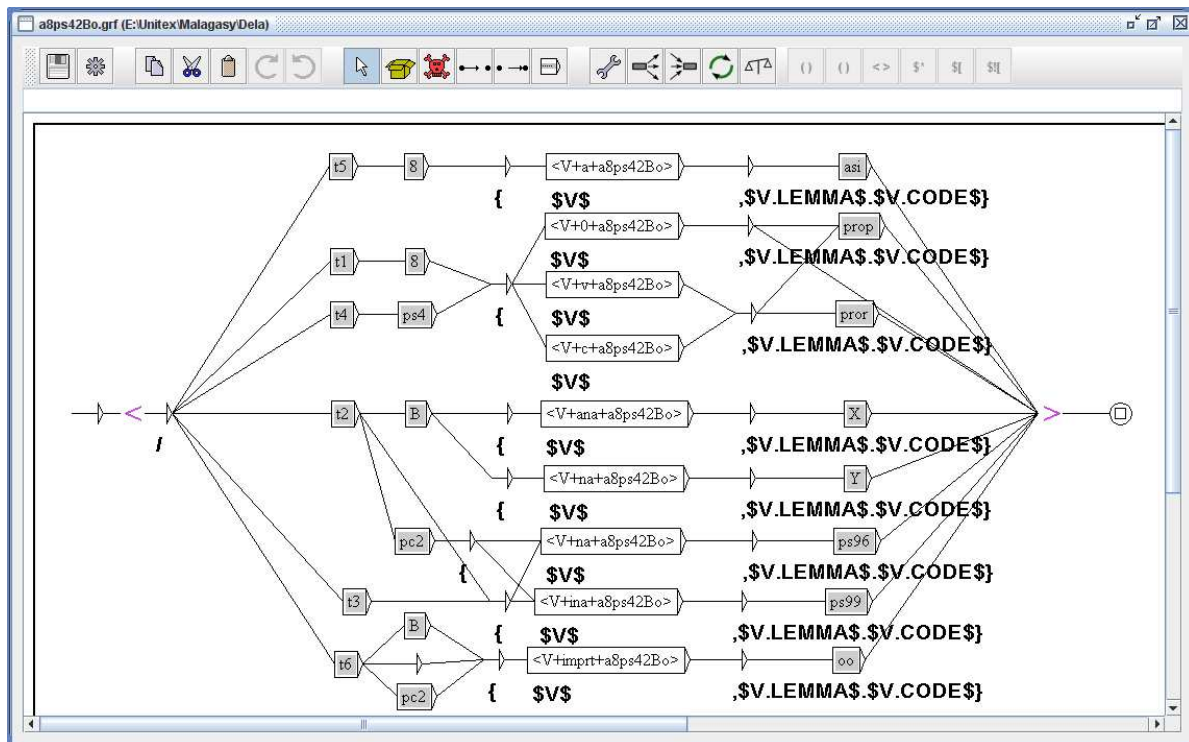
a8ps42Bo.grf (E:\Unitex\Malagasy\Dela)

( ) ( ) < > $' $[ $![

t5
8
<V+a+a8ps42Bo>
asi
{
$V$
,$V.LEMMA$.$V.CODE$}
<V+0+a8ps42Bo>
prop
t1
8
$V$
,$V.LEMMA$.$V.CODE$}
<V+v+a8ps42Bo>
t4
ps4
{
$V$
pror
<V+c+a8ps42Bo>
,$V.LEMMA$.$V.CODE$}
$V$
<
t2
B
<V+ana+a8ps42Bo>
X
>
/
{
$V$
,$V.LEMMA$.$V.CODE$}
<V+na+a8ps42Bo>
Y
{
$V$
,$V.LEMMA$.$V.CODE$}
pc2
<V+na+a8ps42Bo>
ps96
{
$V$
,$V.LEMMA$.$V.CODE$}
t3
<V+ina+a8ps42Bo>
ps99
B
{
$V$
,$V.LEMMA$.$V.CODE$}
t6
<V+imprt+a8ps42Bo>
oo
pc2
{
$V$
,$V.LEMMA$.$V.CODE$}